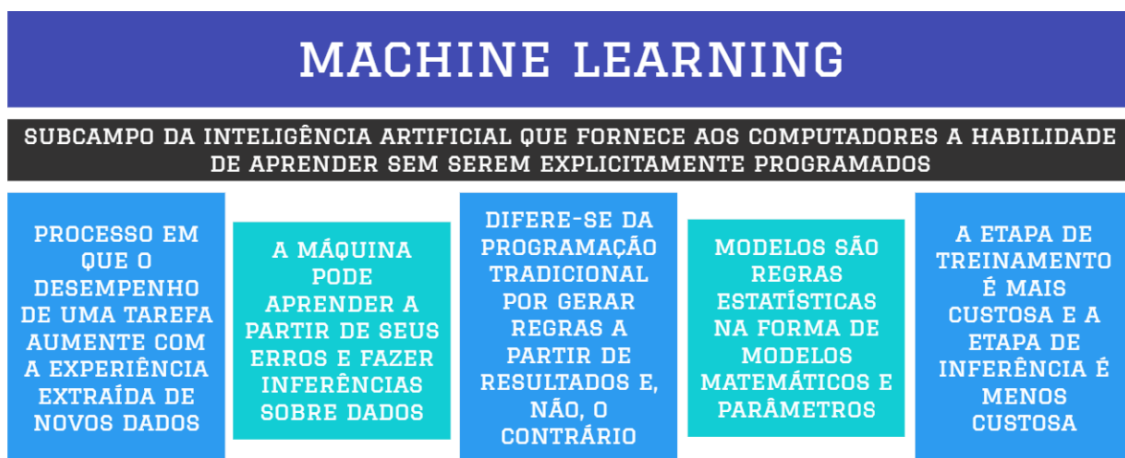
MACHINE LEARNING

SUBCAMPO DA INTELIGÊNCIA ARTIFICIAL QUE FORNECE AOS COMPUTADORES A HABILIDADE DE APRENDER SEM SEREM EXPLICITAMENTE PROGRAMADOS

PROCESSO EM QUE O DESEMPENHO DE UMA TAREFA AUMENTE COM A EXPERIÊNCIA EXTRAÍDA DE NOVOS DADOS

A MÁQUINA PODE APRENDER A PARTIR DE SEUS ERROS E FAZER INFERÊNCIAS SOBRE DADOS

DIFERE-SE DA PROGRAMAÇÃO TRADICIONAL POR GERAR REGRAS A PARTIR DE RESULTADOS E, NÃO, O CONTRÁRIO

MODELOS SÃO REGRAS ESTATÍSTICAS NA FORMA DE MODELOS MATEMÁTICOS E PARÂMETROS

A ETAPA DE TREINAMENTO É MAIS CUSTOSA E A ETAPA DE INFERÊNCIA É MENOS CUSTOSA